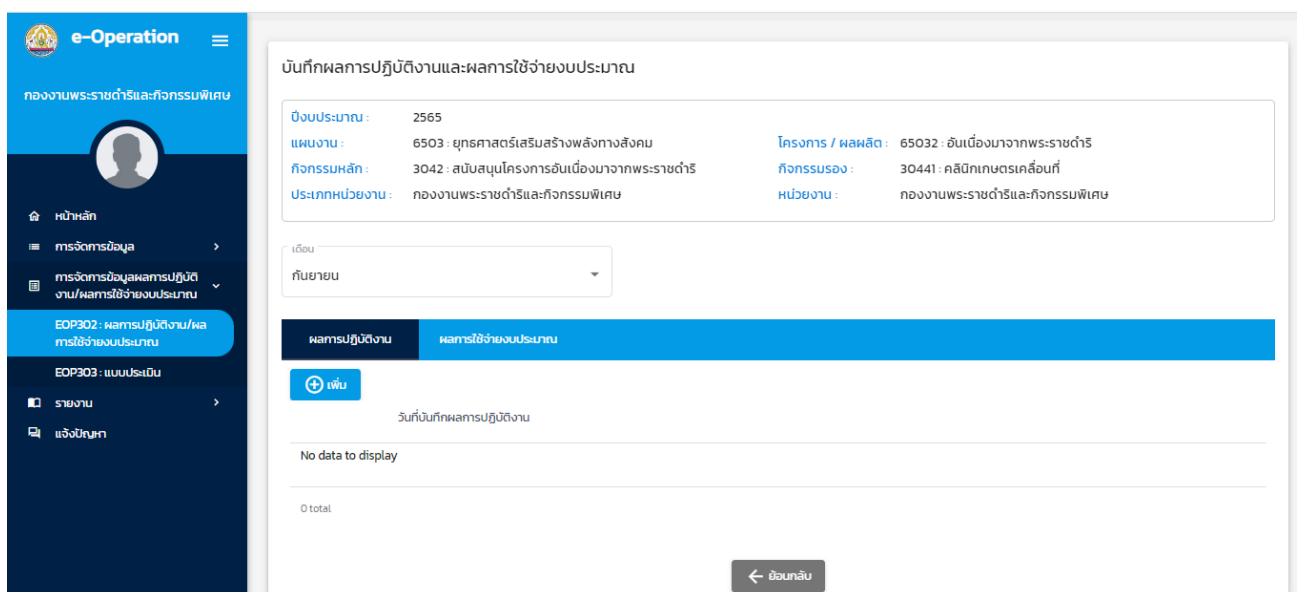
e-Operation

กองงานพระราชดำริและกิจกรรมพิเศษ

หน้าหลัก
การจัดการข้อมูล
การจัดการข้อมูลผลการปฏิบัติงาน/ผลการใช้จ่ายงบประมาณ
EOP302 : ผลการปฏิบัติงาน/ผลการใช้จ่ายงบประมาณ
EOP303 : แบบประเมิน
รายงาน
แจ้งปัญหา

บันทึกผลการปฏิบัติงานและผลการใช้จ่ายงบประมาณ

ปีงบประมาณ : 2565
แผนงาน : 6503 : ยุทธศาสตร์เสริมสร้างพลังทางสังคม
โครงการ / ผลผลิต : 65032 : อันเนื่องมาจากพระราชดำริ
กิจกรรมหลัก : 3042 : สนับสนุนโครงการอันเนื่องมาจากพระราชดำริ
กิจกรรมรอง : 30441 : คลินิกเกษตรเคลื่อนที่
ประเภทหน่วยงาน : กองงานพระราชดำริและกิจกรรมพิเศษ
หน่วยงาน : กองงานพระราชดำริและกิจกรรมพิเศษ

เดือน
กันยายน

ผลการปฏิบัติงาน
ผลการใช้จ่ายงบประมาณ

เพิ่ม
วันที่บันทึกผลการปฏิบัติงาน
No data to display
0 total

ย้อนกลับ